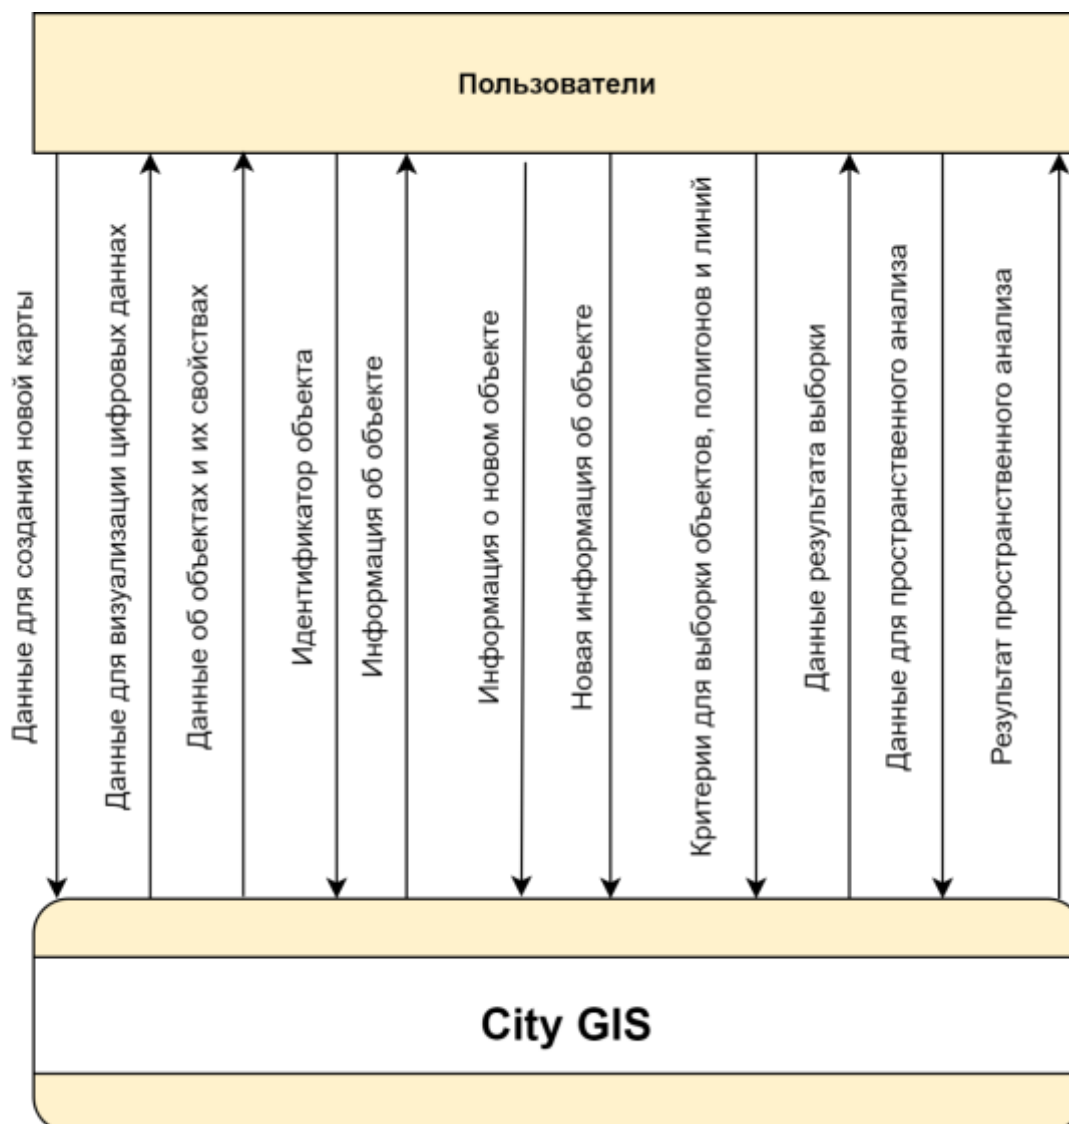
Пользователи

Данные для создания новой карты

Данные для визуализации цифровых данных

Данные об объектах и их свойствах

Идентификатор объекта

Информация об объекте

Информация о новом объекте

Новая информация об объекте

Критерии для выборки объектов, полигонов и линий

Данные результата выборки

Данные для пространственного анализа

Результат пространственного анализа

City GIS